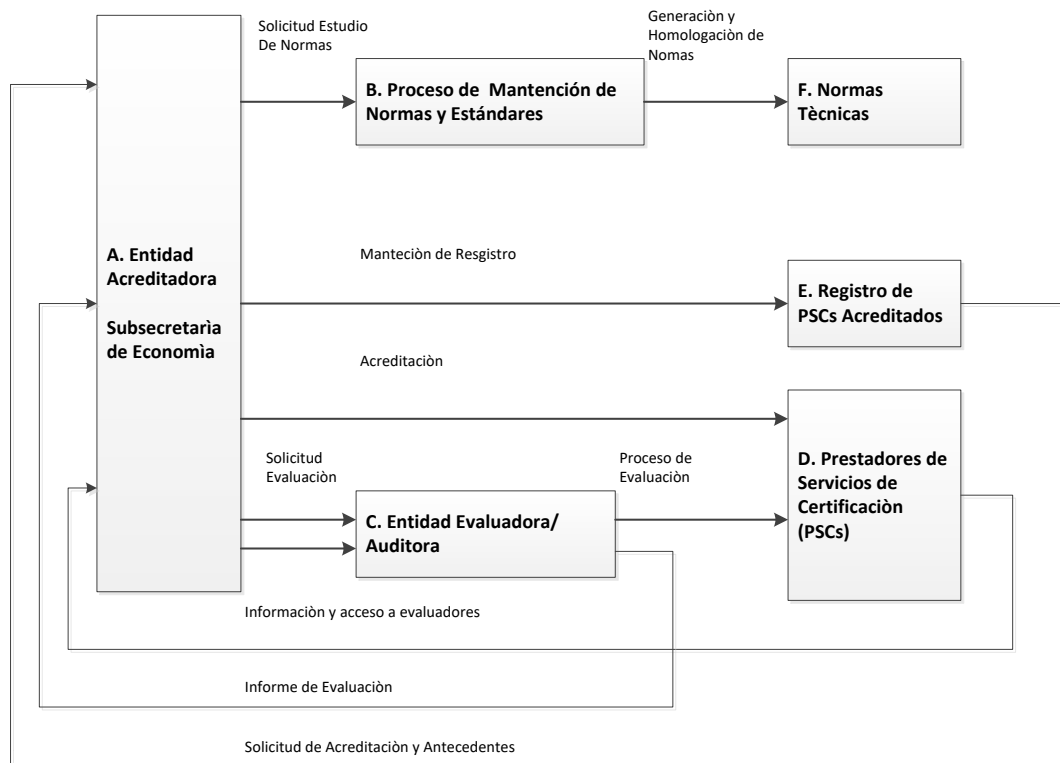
A. Entidad Acreditadora

Subsecretarìa de Economìa

Solicitud Estudio De Normas

B. Proceso de Mantención de Normas y Estándares

Generaciòn y Homologaciòn de Nomas

F. Normas Tècnicas

Manteciòn de Resgistro

E. Registro de PSCs Acreditados

Acreditaciòn

D. Prestadores de Servicios de Certificaciòn (PSCs)

Solicitud Evaluaciòn

C. Entidad Evaluadora/ Auditora

Proceso de Evaluaciòn

Informaciòn y acceso a evaluadores

Informe de Evaluaciòn

Solicitud de Acreditaciòn y Antecedentes